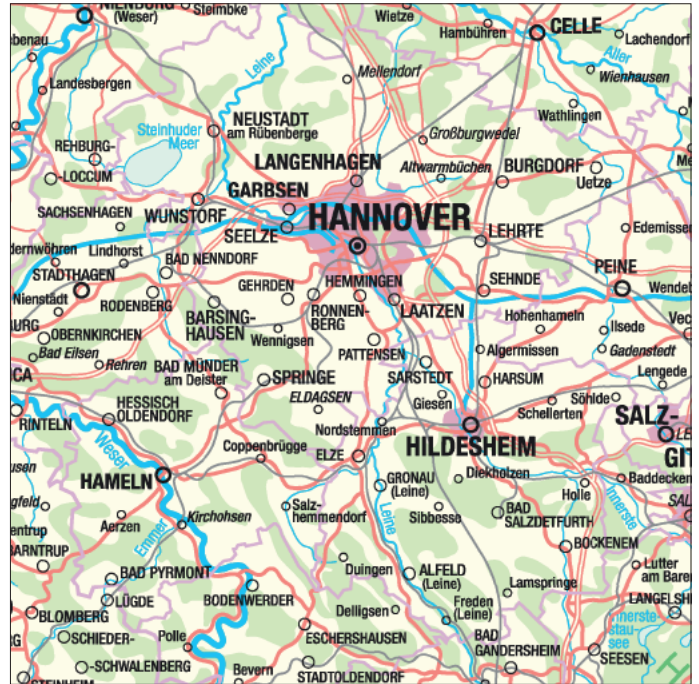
NIENBURG (Weser)
Steimbke
Wietze
CELLE
Hambühren
Lachendorf
benau
Leine
Aller
Landesbergen
Mellendorf
Wienhausen
NEUSTADT am Rübenberge
Wathlingen
Steinhuder Meer
REHBURG-LOCCUM
Großburgwedel
LANGENHAGEN
Altwarmbüchen
BURGDORF
Uetze
GARBSEN
SACHSENHAGEN
WUNSTORF
HANNOVER
Edemissen
SEELZE
LEHRTE
dernwöhren
Lindhorst
STADTHAGEN
BAD NENNDORF
PEINE
HEMMINGEN
SEHNDE
Wendeburg
Nienstädt
GEHRDEN
RODENBERG
RONNENBERG
LAATZEN
Hohenhameln
Ilsede
BARSINGHAUSEN
OBERNKIRCHEN
Wennigsen
Algermissen
Gadenstedt
Bad Eilsen
PATTENSEN
Rehren
BAD MÜNDER am Deister
SARSTEDT
HARSUM
Lengede
SPRINGE
Giesen
Söhlde
HESSISCH OLDENDORF
ELDAGSEN
Schellerten
SALZGITTER
RINTELN
Nordstemmen
HILDESHEIM
Weser
Coppenbrügge
ELZE
Diekholzen
Baddeckenstedt
HAMELN
GRONAU (Leine)
Holle
Salzhemmendorf
Leine
BAD SALZDETFURTH
Aerzen
Kirchohsen
Sibbesse
Innerste
Emmer
BOCKENEM
BARNTRUP
Duingen
ALFELD (Leine)
Lutter am Barenberge
BAD PYRMONT
LÜGDE
BODENWERDER
Lamspringe
LANGELSHEIM
BLOMBERG
Delligsen
Freden (Leine)
SCHIEDER-SCHWALENBERG
Polle
ESCHERSHAUSEN
BAD GANDERSHEIM
Innerste-stausee
SEESEN
Bevern
STADTOLDENDORF